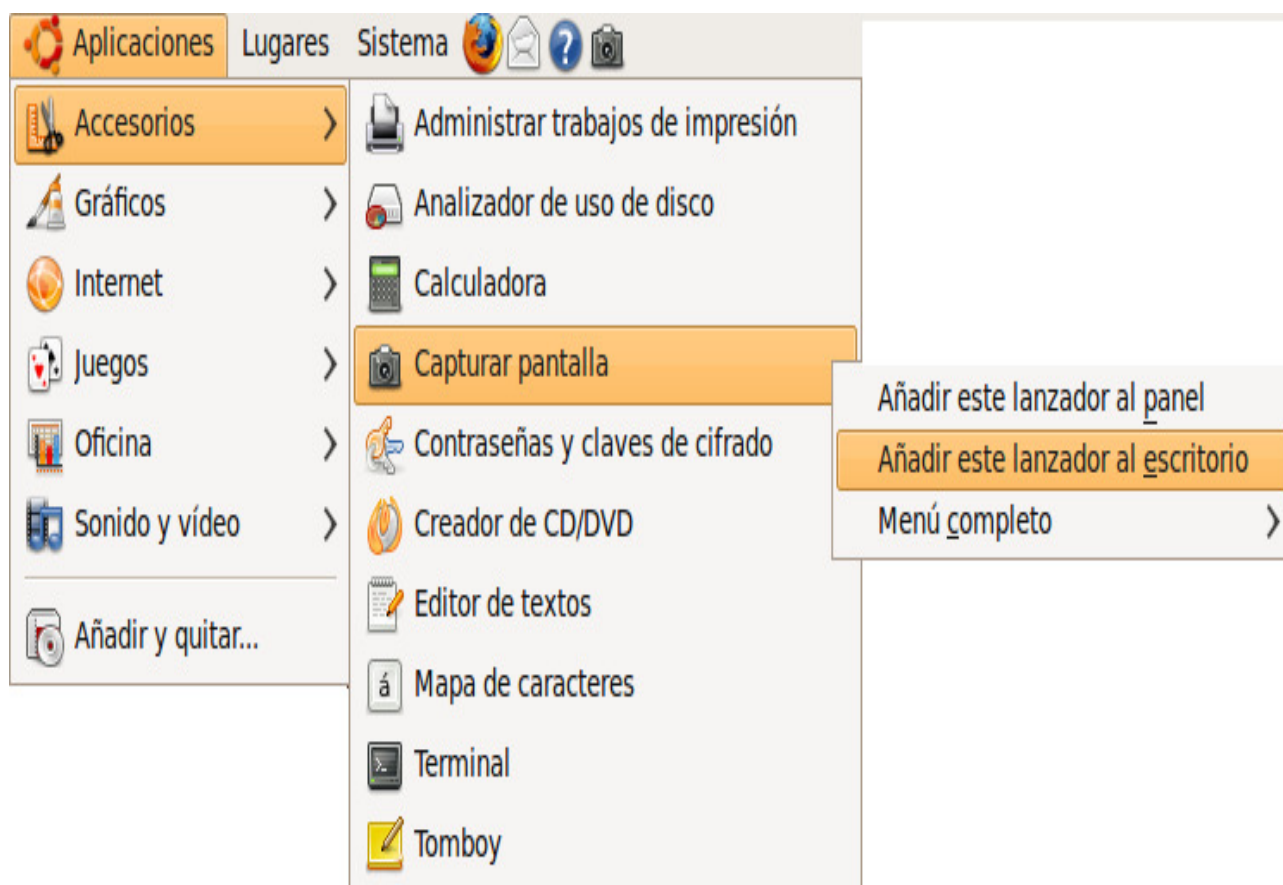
Aplicaciones Lugares Sistema

Accesorios
Gráficos
Internet
Juegos
Oficina
Sonido y vídeo
Añadir y quitar...

Administrar trabajos de impresión
Analizador de uso de disco
Calculadora
Capturar pantalla
Contraseñas y claves de cifrado
Creador de CD/DVD
Editor de textos
á Mapa de caracteres
Terminal
Tomboy

Añadir este lanzador al panel
Añadir este lanzador al escritorio
Menú completo